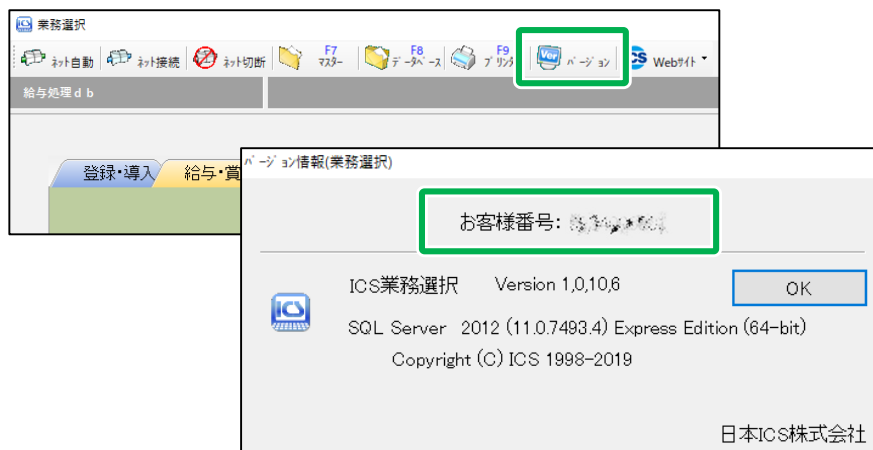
業務選択

ﾈｯﾄ自動 ﾈｯﾄ接続 ﾈｯﾄ切断 F7 ﾏｽﾀｰ F8 ﾃﾞｰﾀﾍﾞｰｽ F9 ﾌﾟﾘﾝﾀ Ver ﾊﾞｰｼﾞｮﾝ Webｻｲﾄ

給与処理ｄｂ

登録・導入 給与・賞

ﾊﾞｰｼﾞｮﾝ情報(業務選択)

お客様番号: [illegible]

ICS業務選択 Version 1,0,10,6

OK

ICS

SQL Server 2012 (11.0.7493.4) Express Edition (64-bit)

Copyright (C) ICS 1998-2019

日本ICS株式会社